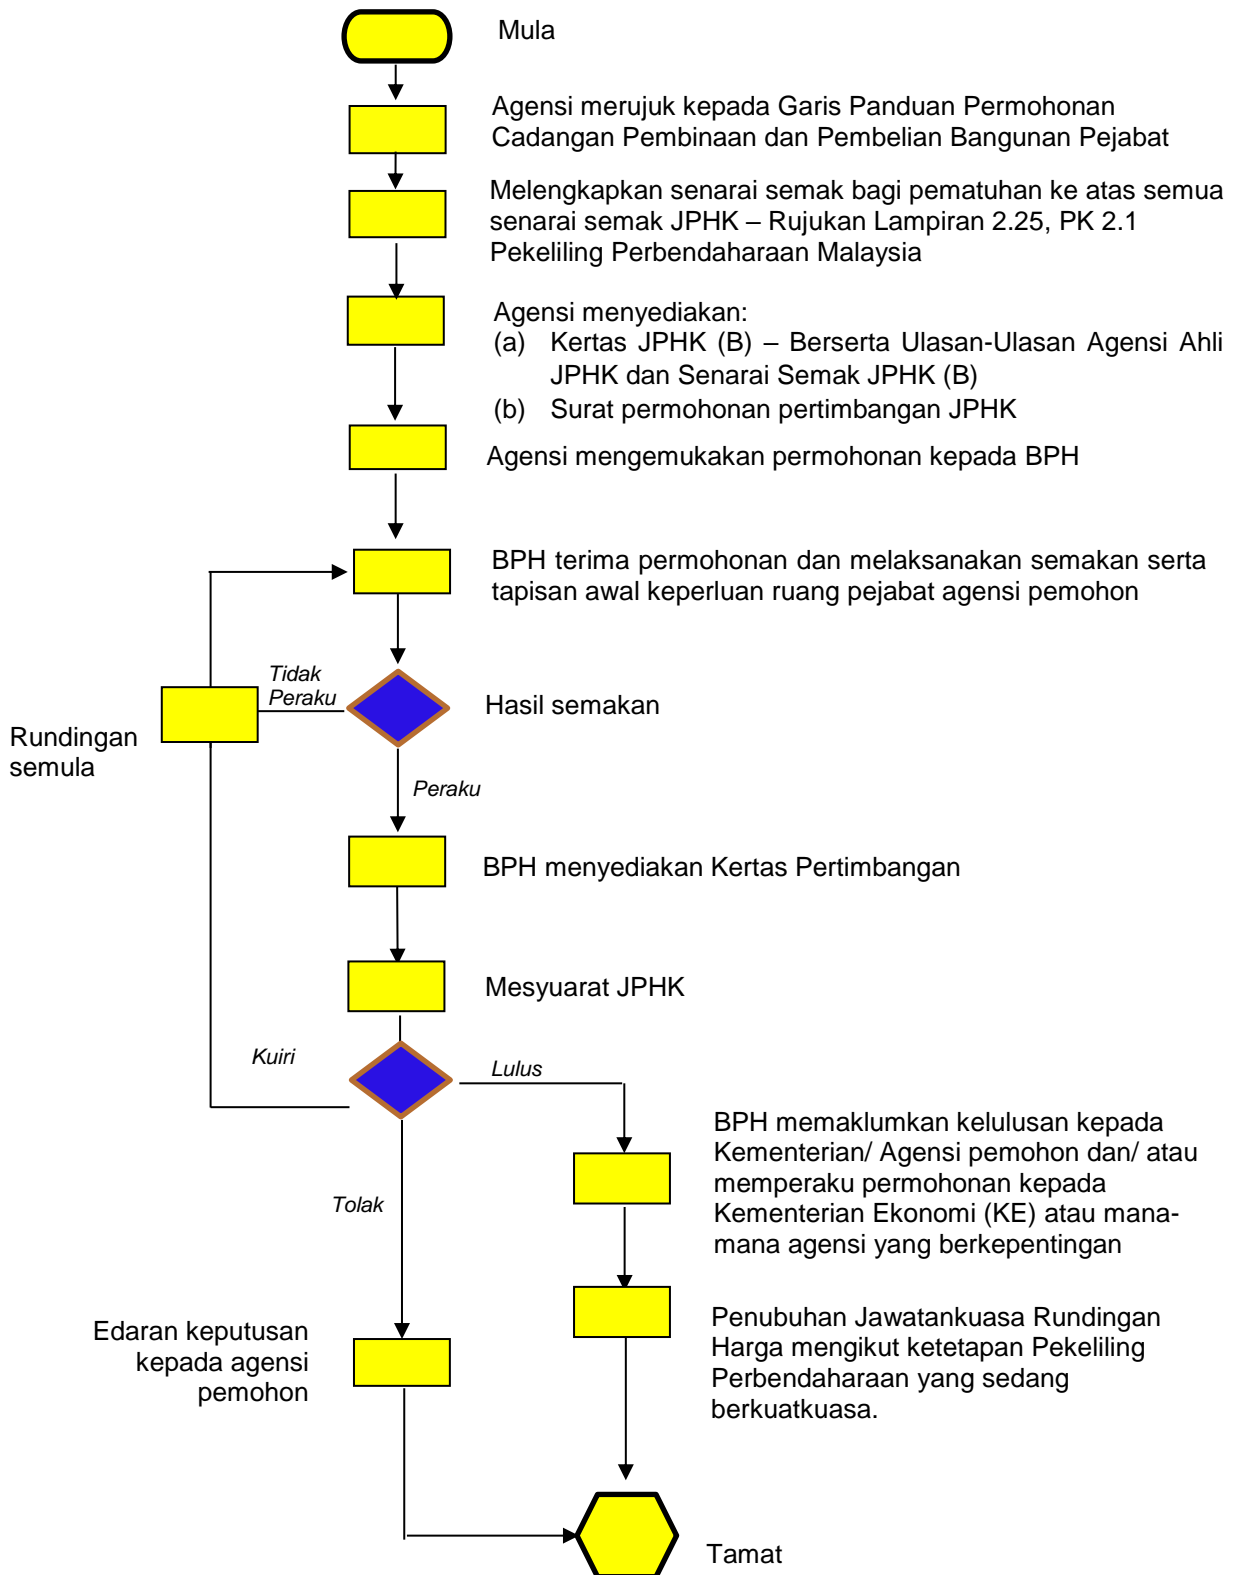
Mula

Agensi merujuk kepada Garis Panduan Permohonan Cadangan Pembinaan dan Pembelian Bangunan Pejabat

Melengkapkan senarai semak bagi pematuhan ke atas semua senarai semak JPHK – Rujukan Lampiran 2.25, PK 2.1 Pekeliling Perbendaharaan Malaysia

Agensi menyediakan:
(a) Kertas JPHK (B) – Berserta Ulasan-Ulasan Agensi Ahli JPHK dan Senarai Semak JPHK (B)
(b) Surat permohonan pertimbangan JPHK

Agensi mengemukakan permohonan kepada BPH

BPH terima permohonan dan melaksanakan semakan serta tapisan awal keperluan ruang pejabat agensi pemohon

Tidak Peraku

Rundingan semula

Hasil semakan

Peraku

BPH menyediakan Kertas Pertimbangan

Mesyuarat JPHK

Kuiri

Lulus

BPH memaklumkan kelulusan kepada Kementerian/ Agensi pemohon dan/ atau memperaku permohonan kepada Kementerian Ekonomi (KE) atau mana-mana agensi yang berkepentingan

Tolak

Penubuhan Jawatankuasa Rundingan Harga mengikut ketetapan Pekeliling Perbendaharaan yang sedang berkuatkuasa.

Edaran keputusan kepada agensi pemohon

Tamat